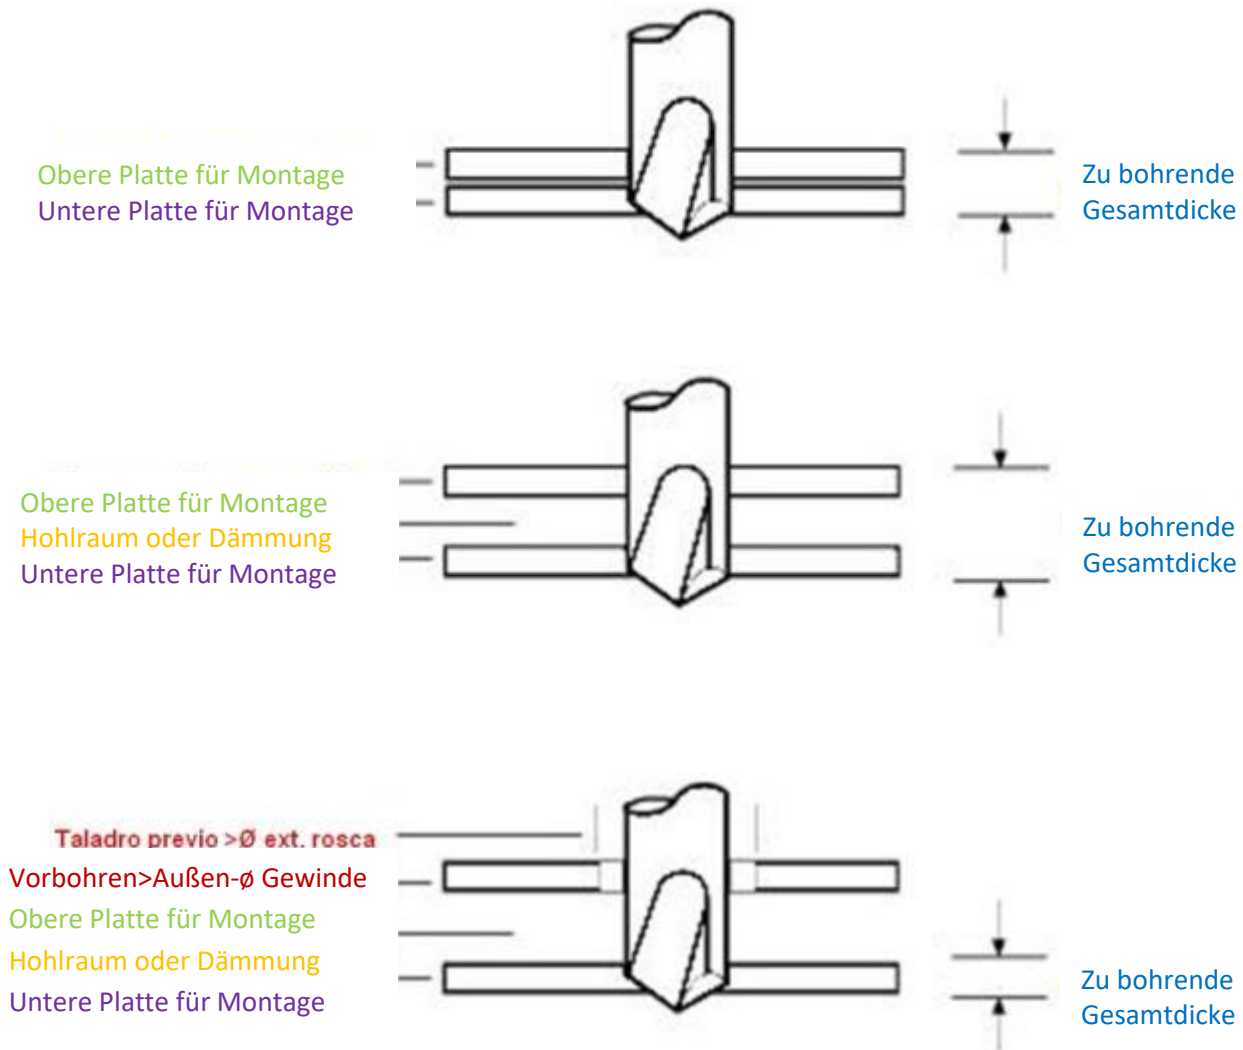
Obere Platte für Montage
Untere Platte für Montage

Zu bohrende Gesamtdicke

Obere Platte für Montage
Hohlraum oder Dämmung
Untere Platte für Montage

Zu bohrende Gesamtdicke

Taladro previo >Ø ext. rosca
Vorbohren>Außen-ø Gewinde
Obere Platte für Montage
Hohlraum oder Dämmung
Untere Platte für Montage

Zu bohrende Gesamtdicke